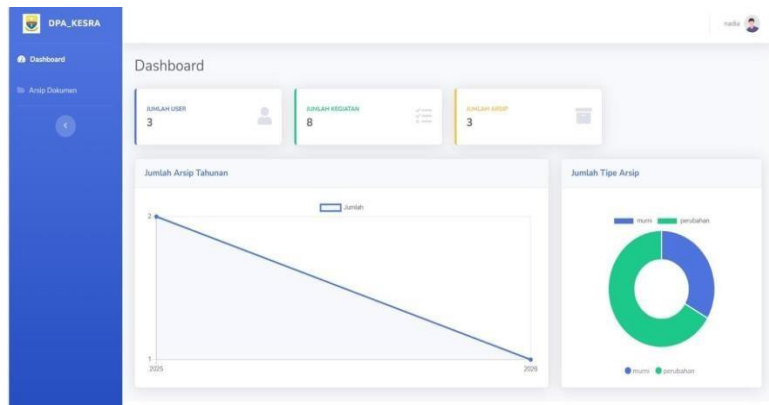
DPA_KESRA

Dashboard

Arsip Dokumen

nadia

Dashboard

JUMLAH USER
3

JUMLAH KEGIATAN
8

JUMLAH ARSIP
3

Jumlah Arsip Tahunan

Jumlah

2

1

2025

2026

Jumlah Tipe Arsip

murni perubahan

murni perubahan